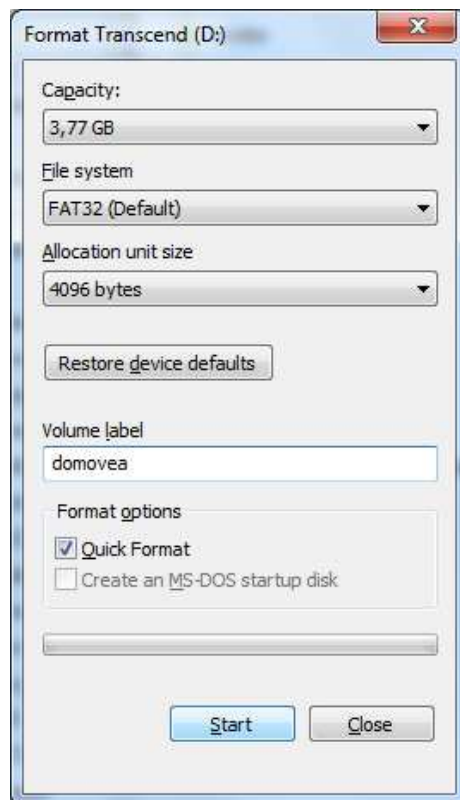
Format Transcend (D:)

Capacity:

3,77 GB

File system

FAT32 (Default)

Allocation unit size

4096 bytes

Restore device defaults

Volume label

domovea

Format options

Quick Format

Create an MS-DOS startup disk

Start

Close